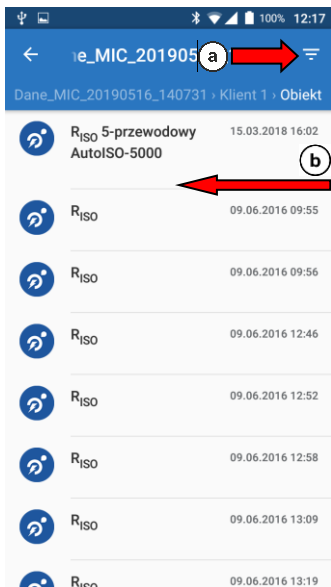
100% 12:17

ne_MIC_201905

a

Dane_MIC_20190516_140731 › Klient 1 › Obiekt

$R_{ISO}$ 5-przewodowy AutoISO-5000 15.03.2018 16:02

b

$R_{ISO}$ 09.06.2016 09:55

$R_{ISO}$ 09.06.2016 09:56

$R_{ISO}$ 09.06.2016 12:46

$R_{ISO}$ 09.06.2016 12:52

$R_{ISO}$ 09.06.2016 12:58

$R_{ISO}$ 09.06.2016 13:09

$R_{ISO}$ 09.06.2016 13:19